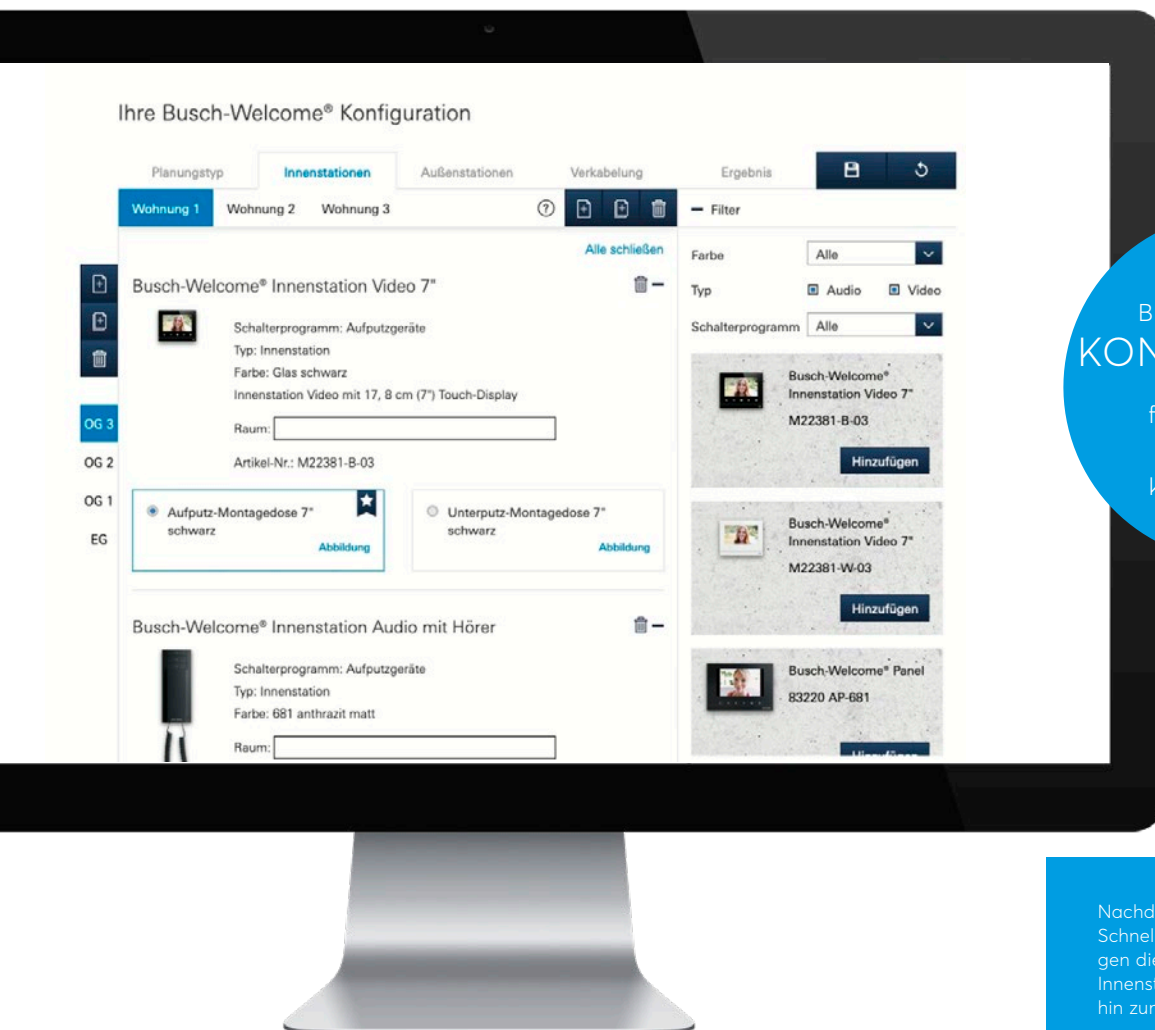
Ihre Busch-Welcome® Konfiguration

Planungstyp Innenstationen Außenstationen Verkabelung Ergebnis

Wohnung 1 Wohnung 2 Wohnung 3

− Filter

Alle schließen

Busch-Welcome® Innenstation Video 7"

Schalterprogramm: Aufputzgeräte
Typ: Innenstation
Farbe: Glas schwarz
Innenstation Video mit 17, 8 cm (7") Touch-Display

Raum:

Artikel-Nr.: M22381-B-03

Aufputz-Montagedose 7" schwarz
Abbildung

Unterputz-Montagedose 7" schwarz
Abbildung

Busch-Welcome® Innenstation Audio mit Hörer

Schalterprogramm: Aufputzgeräte
Typ: Innenstation
Farbe: 681 anthrazit matt

Raum:

OG 3
OG 2
OG 1
EG

Farbe Alle
Typ Audio Video
Schalterprogramm Alle

Busch-Welcome® Innenstation Video 7"
M22381-B-03
Hinzufügen

Busch-Welcome® Innenstation Video 7"
M22381-W-03
Hinzufügen

Busch-Welcome® Panel
83220 AP-681
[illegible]

B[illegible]
KON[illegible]
f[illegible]
k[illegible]

Nachd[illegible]
Schnel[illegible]
gen die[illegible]
Innenst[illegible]
hin zur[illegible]